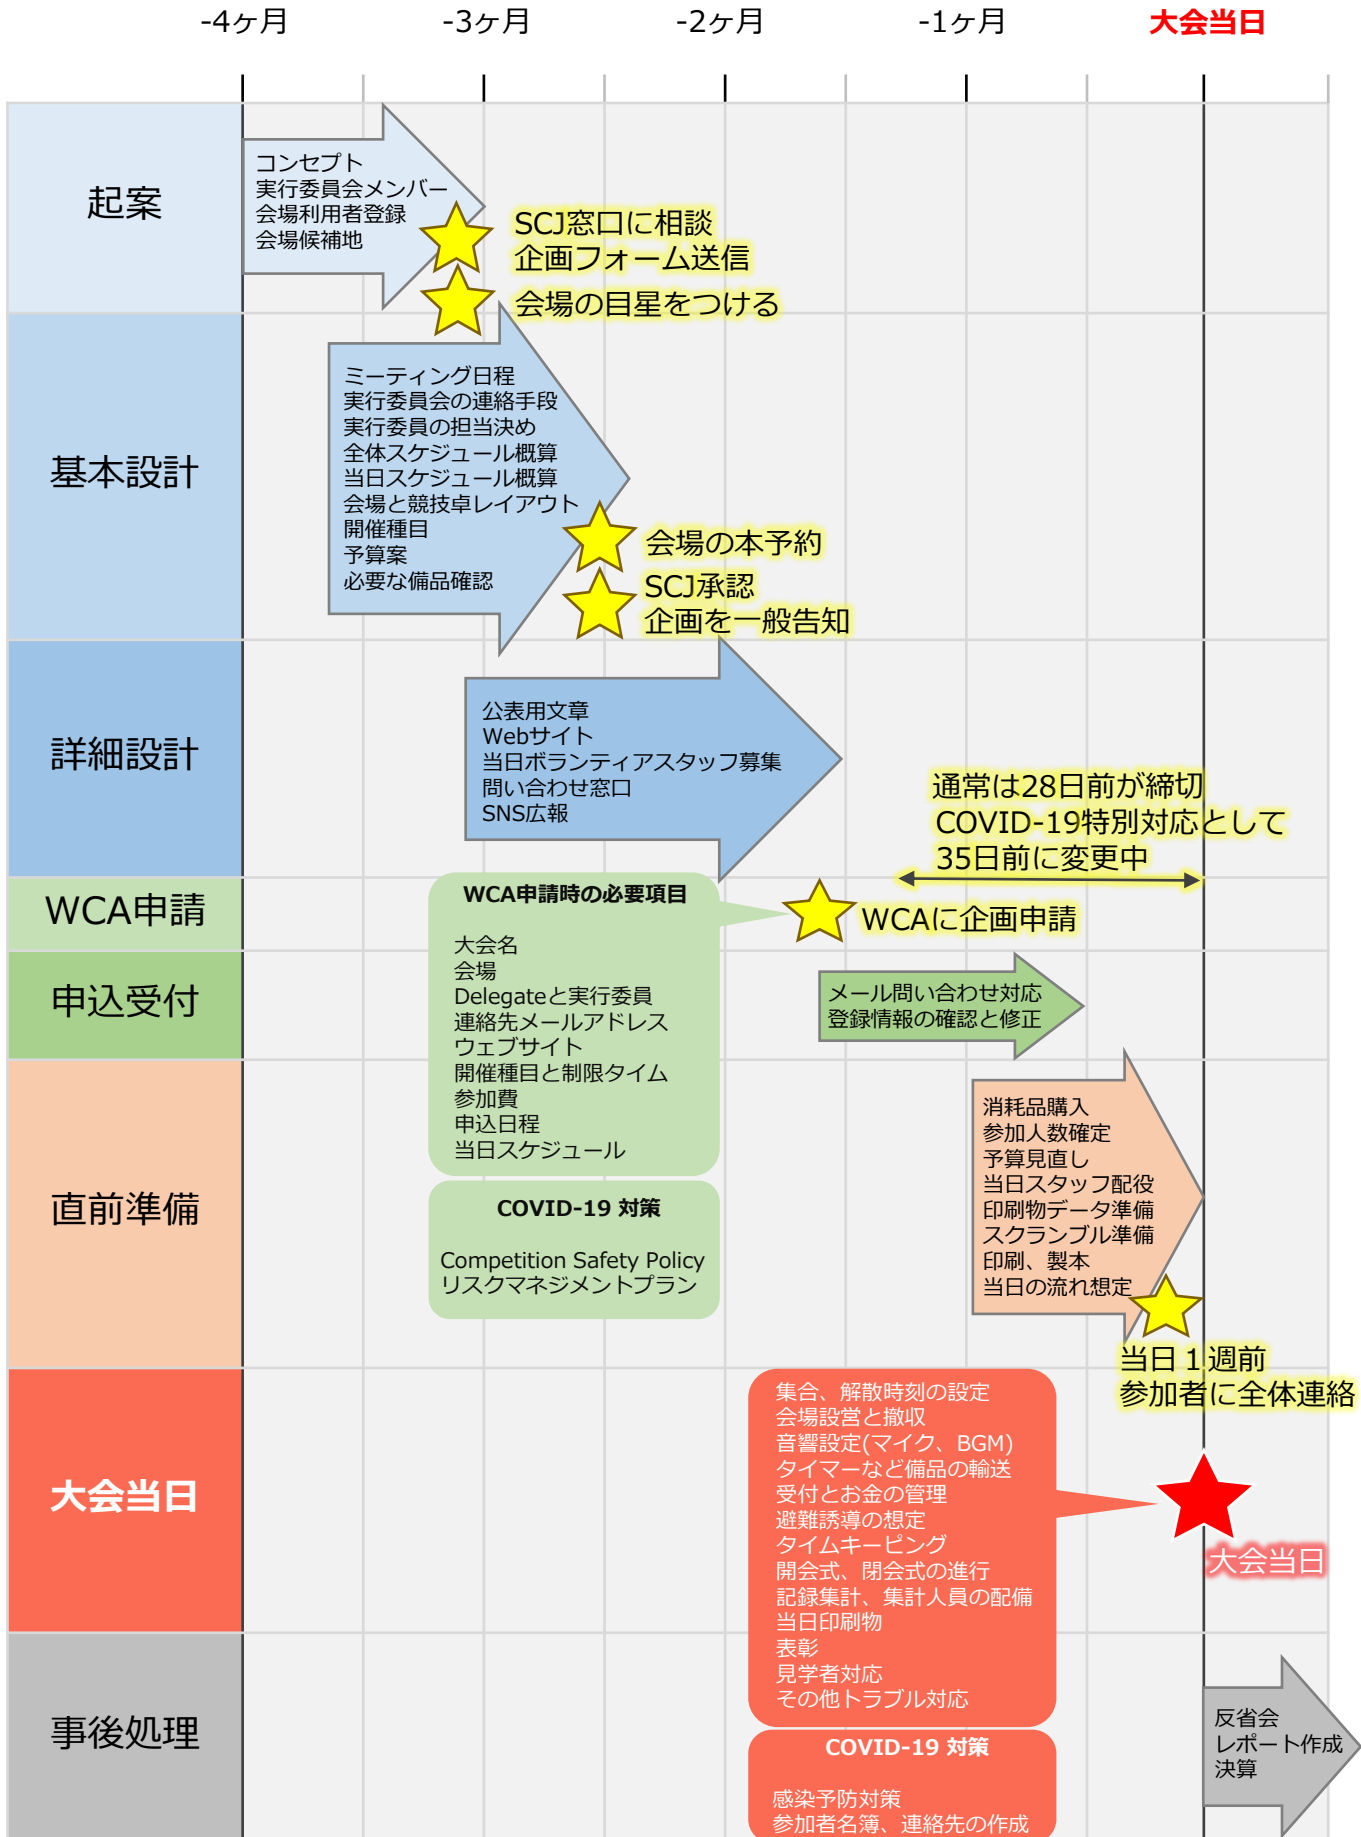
-4ヶ月 -3ヶ月 -2ヶ月 -1ヶ月 大会当日

起案

コンセプト
実行委員会メンバー
会場利用者登録
会場候補地

SCJ窓口に相談
企画フォーム送信

会場の目星をつける

基本設計

ミーティング日程
実行委員会の連絡手段
実行委員の担当決め
全体スケジュール概算
当日スケジュール概算
会場と競技卓レイアウト
開催種目
予算案
必要な備品確認

会場の本予約

SCJ承認
企画を一般告知

詳細設計

公表用文章
Webサイト
当日ボランティアスタッフ募集
問い合わせ窓口
SNS広報

通常は28日前が締切
COVID-19特別対応として
35日前に変更中

WCA申請

WCA申請時の必要項目

大会名
会場
Delegateと実行委員
連絡先メールアドレス
ウェブサイト
開催種目と制限タイム
参加費
申込日程
当日スケジュール

WCAに企画申請

申込受付

メール問い合わせ対応
登録情報の確認と修正

直前準備

COVID-19 対策

Competition Safety Policy
リスクマネジメントプラン

消耗品購入
参加人数確定
予算見直し
当日スタッフ配役
印刷物データ準備
スクランブル準備
印刷、製本
当日の流れ想定

当日１週前
参加者に全体連絡

大会当日

集合、解散時刻の設定
会場設営と撤収
音響設定(マイク、BGM)
タイマーなど備品の輸送
受付とお金の管理
避難誘導の想定
タイムキーピング
開会式、閉会式の進行
記録集計、集計人員の配備
当日印刷物
表彰
見学者対応
その他トラブル対応

大会当日

事後処理

COVID-19 対策

感染予防対策
参加者名簿、連絡先の作成

反省会
レポート作成
決算